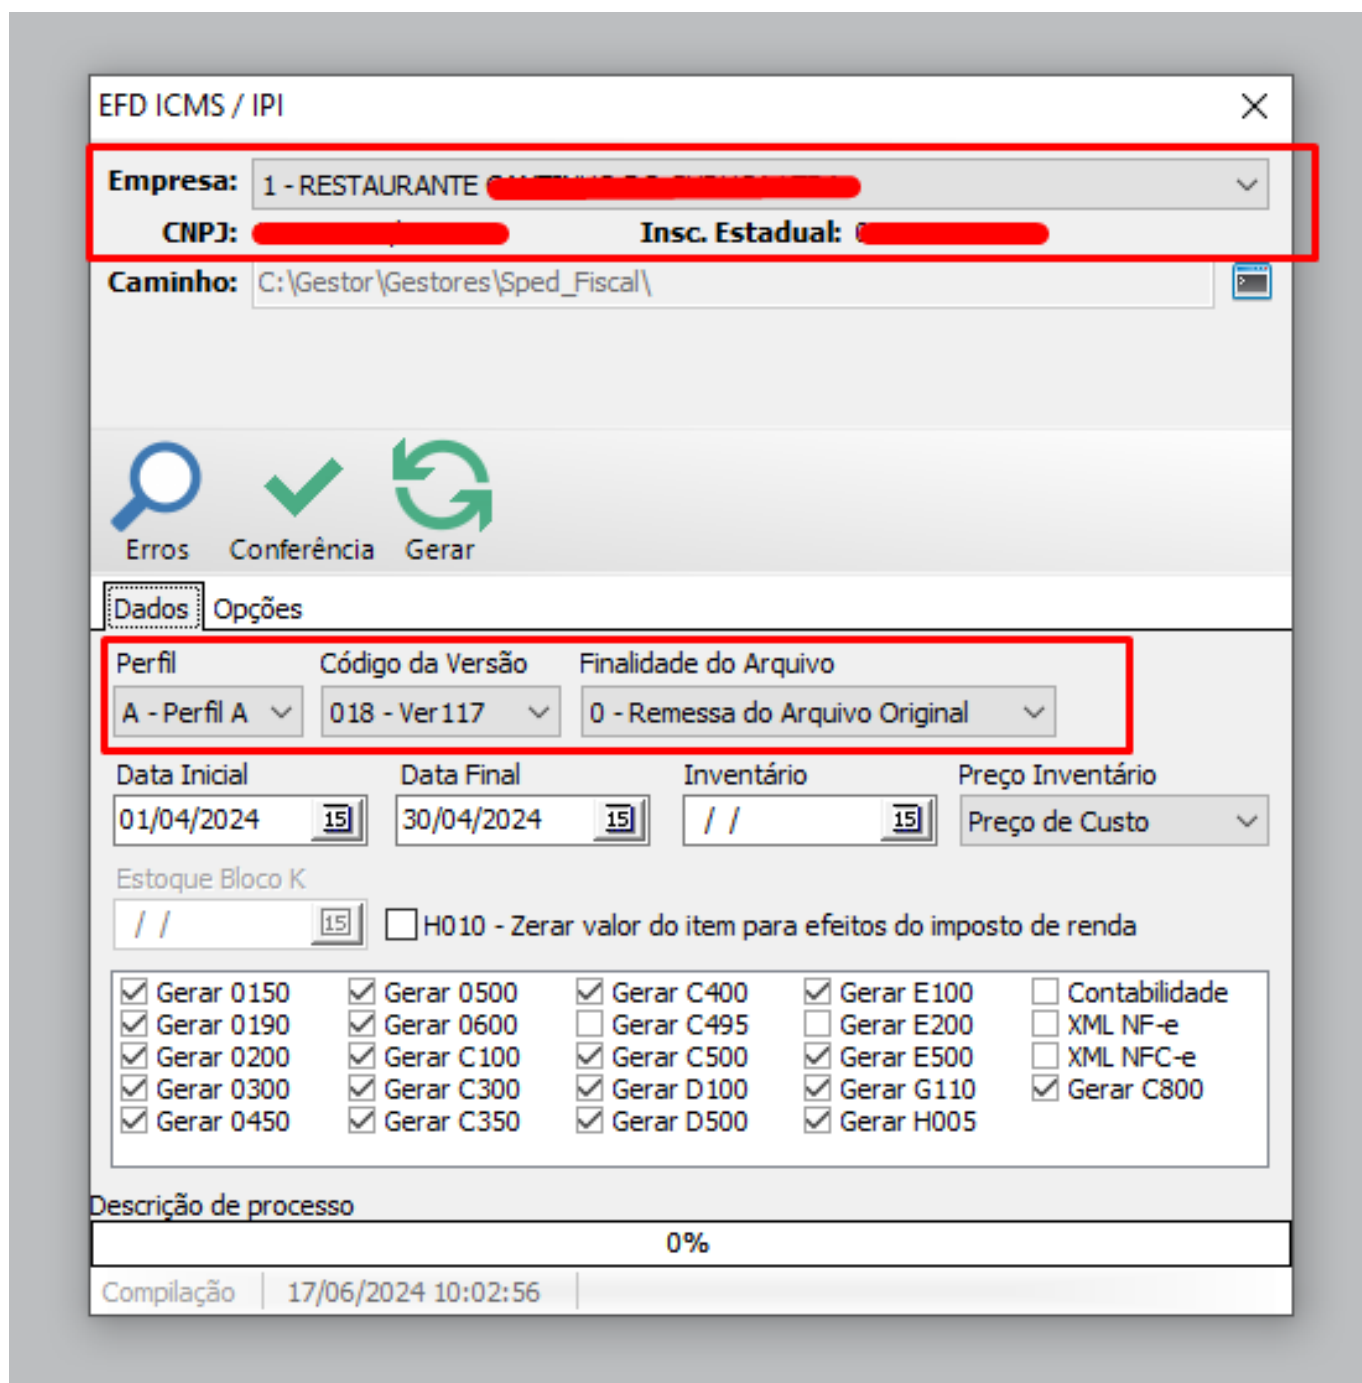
EFD ICMS / IPI

Empresa: 1 - RESTAURANTE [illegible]
CNPJ: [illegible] Insc. Estadual: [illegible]
Caminho: C:\Gestor\Gestores\Sped_Fiscal\

Erros Conferência Gerar

Dados Opções

Perfil
A - Perfil A
Código da Versão
018 - Ver 117
Finalidade do Arquivo
0 - Remessa do Arquivo Original

Data Inicial
01/04/2024
Data Final
30/04/2024
Inventário
/ /
Preço Inventário
Preço de Custo

Estoque Bloco K
/ /
H010 - Zerar valor do item para efeitos do imposto de renda

Gerar 0150
Gerar 0190
Gerar 0200
Gerar 0300
Gerar 0450
Gerar 0500
Gerar 0600
Gerar C100
Gerar C300
Gerar C350
Gerar C400
Gerar C495
Gerar C500
Gerar D100
Gerar D500
Gerar E100
Gerar E200
Gerar E500
Gerar G110
Gerar H005
Contabilidade
XML NF-e
XML NFC-e
Gerar C800

Descrição de processo
0%

Compilação 17/06/2024 10:02:56